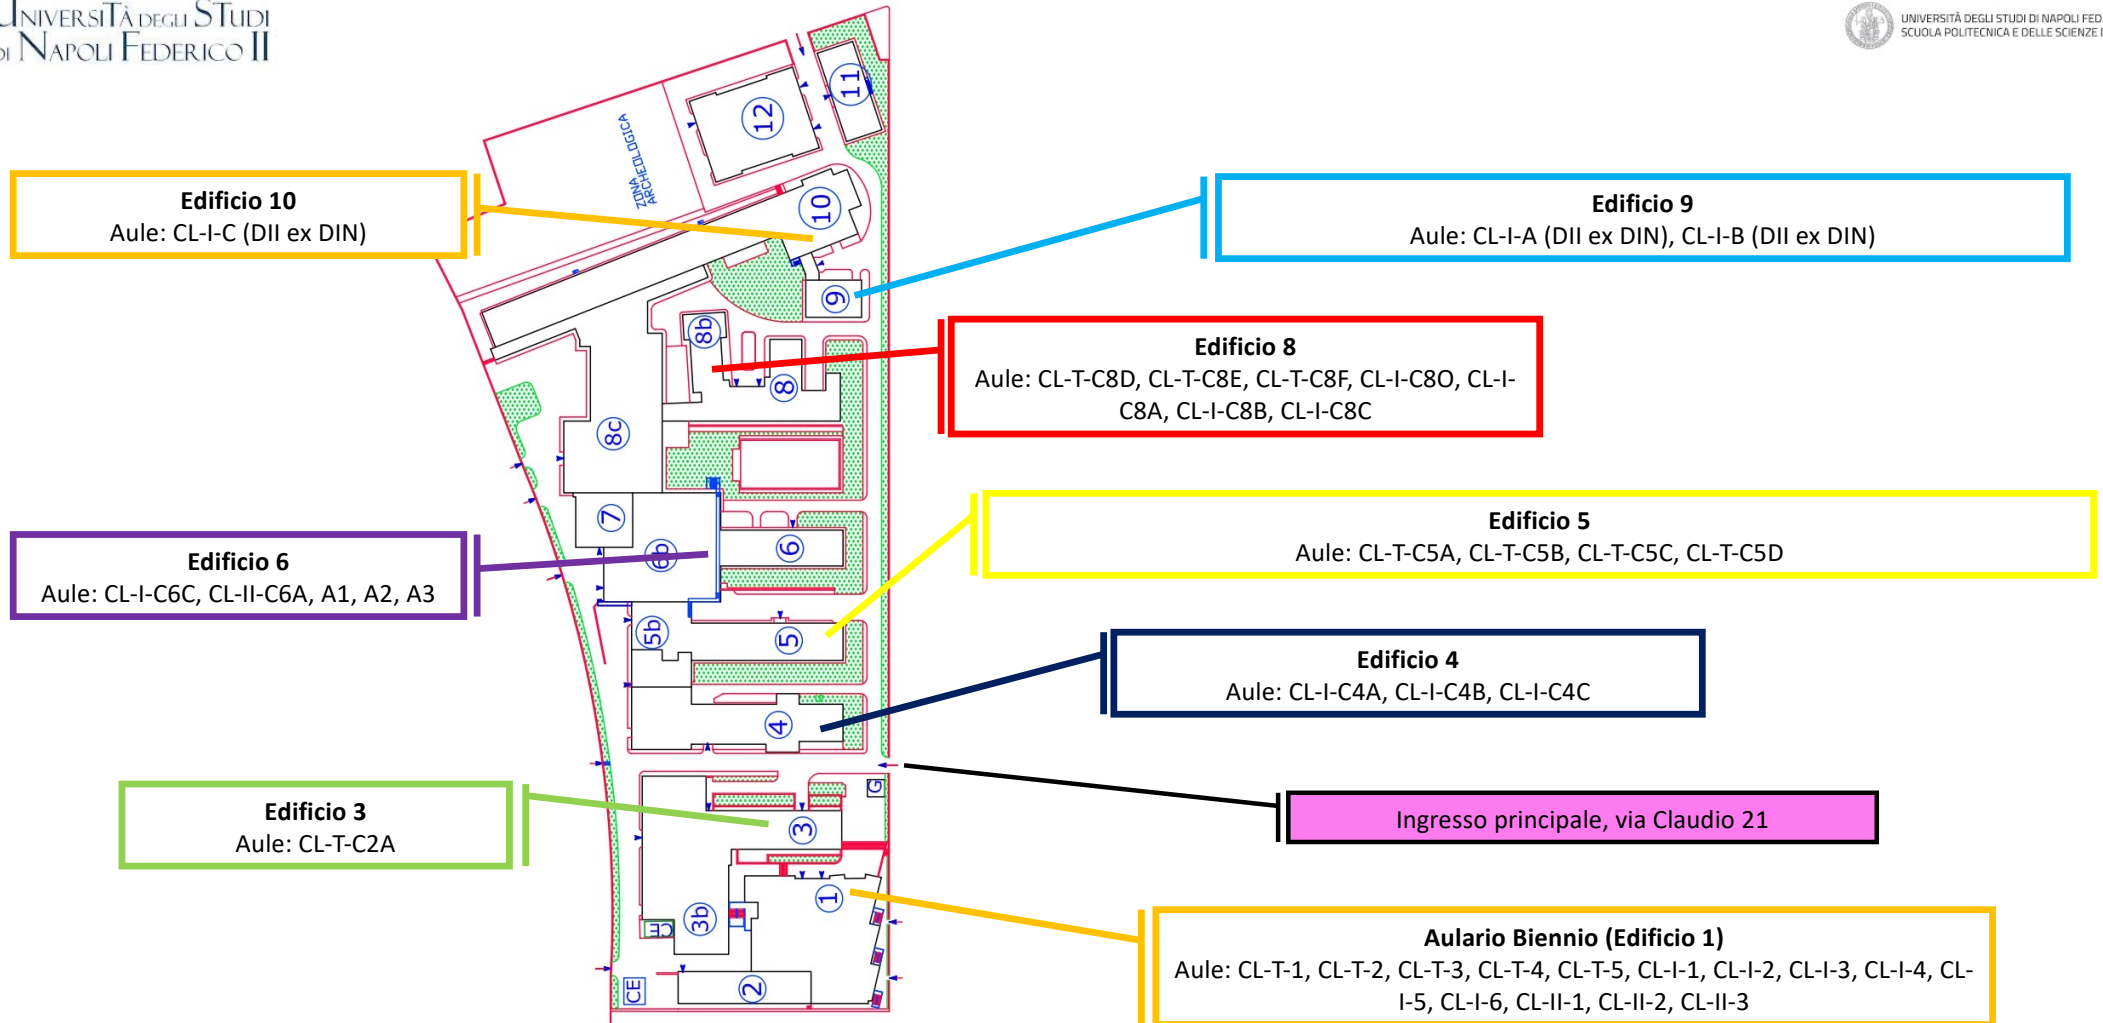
UNIVERSITÀ DEGLI STUDI DI NAPOLI FEDERICO II

UNIVERSITÀ DEGLI STUDI DI NAPOLI FED SCUOLA POLITECNICA E DELLE SCIENZE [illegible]

Edificio 10
Aule: CL-I-C (DII ex DIN)

Edificio 9
Aule: CL-I-A (DII ex DIN), CL-I-B (DII ex DIN)

Edificio 8
Aule: CL-T-C8D, CL-T-C8E, CL-T-C8F, CL-I-C8O, CL-I-C8A, CL-I-C8B, CL-I-C8C

Edificio 5
Aule: CL-T-C5A, CL-T-C5B, CL-T-C5C, CL-T-C5D

Edificio 6
Aule: CL-I-C6C, CL-II-C6A, A1, A2, A3

Edificio 4
Aule: CL-I-C4A, CL-I-C4B, CL-I-C4C

Edificio 3
Aule: CL-T-C2A

Ingresso principale, via Claudio 21

Aulario Biennio (Edificio 1)
Aule: CL-T-1, CL-T-2, CL-T-3, CL-T-4, CL-T-5, CL-I-1, CL-I-2, CL-I-3, CL-I-4, CL-I-5, CL-I-6, CL-II-1, CL-II-2, CL-II-3

ZONA ARCHEOLOGICA

12 11 10 9 8b 8 8c 7 6b 6 5b 5 4 3 G 3b CE 1 2 CE